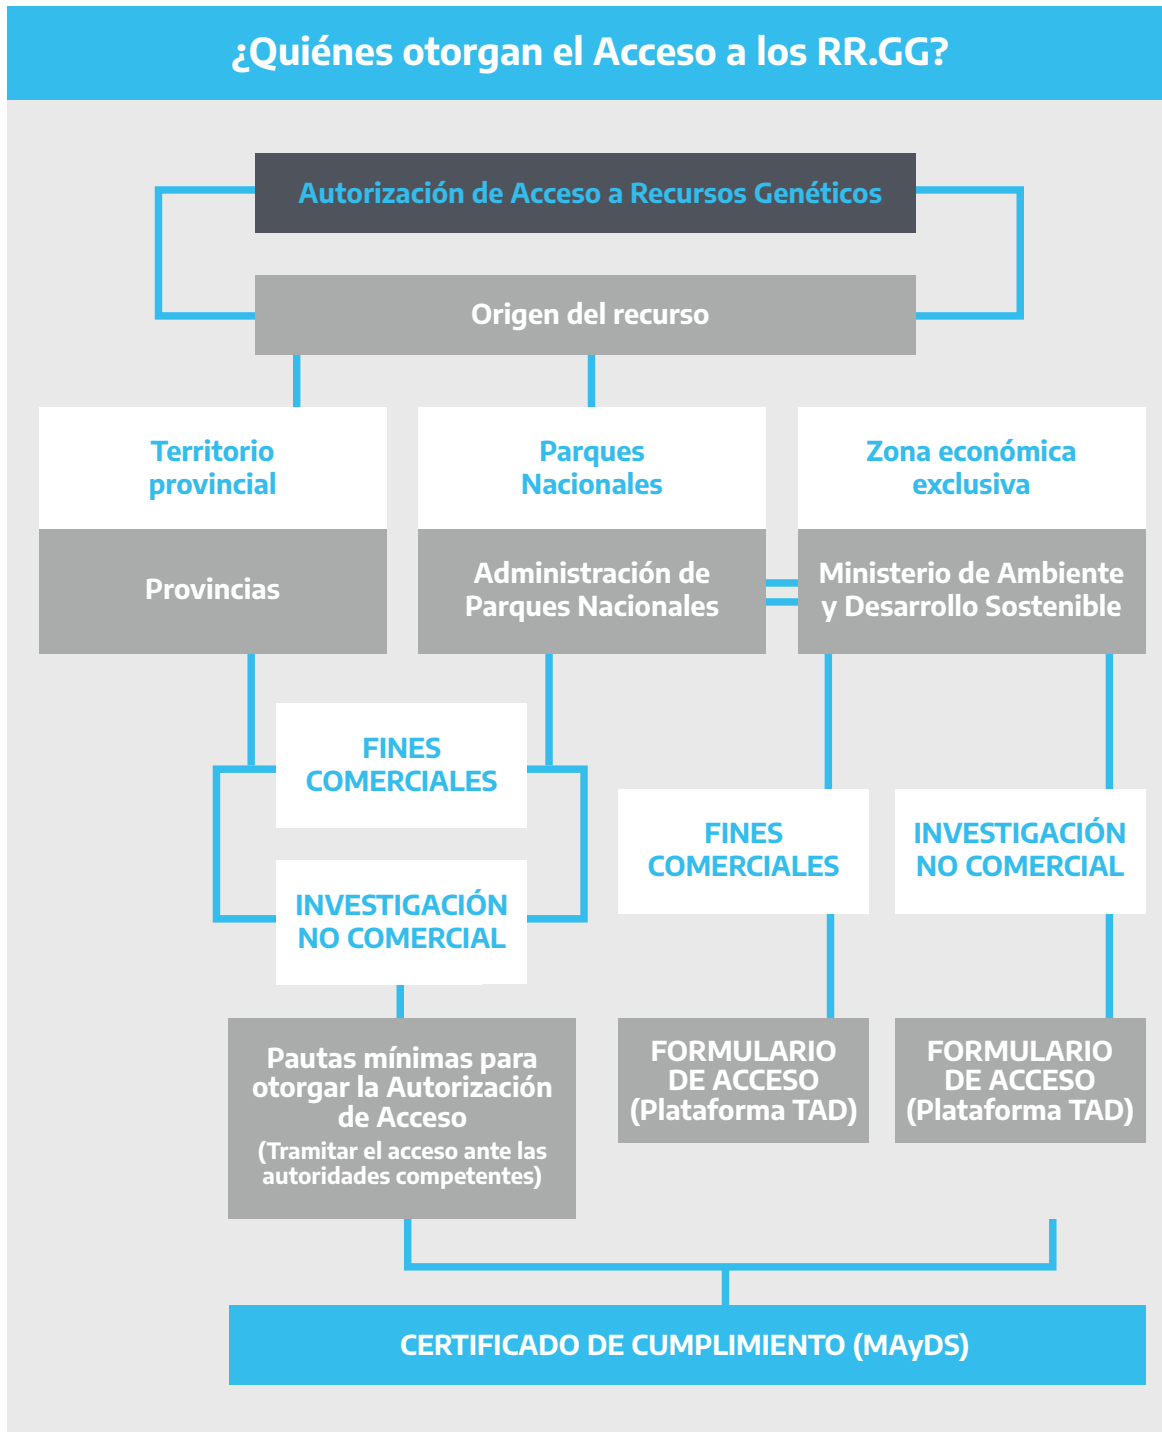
¿Quiénes otorgan el Acceso a los RR.GG?

Autorización de Acceso a Recursos Genéticos

Origen del recurso

Territorio provincial

Provincias

Parques Nacionales

Administración de Parques Nacionales

Zona económica exclusiva

Ministerio de Ambiente y Desarrollo Sostenible

FINES COMERCIALES

INVESTIGACIÓN NO COMERCIAL

Pautas mínimas para otorgar la Autorización de Acceso
(Tramitar el acceso ante las autoridades competentes)

FINES COMERCIALES

FORMULARIO DE ACCESO (Plataforma TAD)

INVESTIGACIÓN NO COMERCIAL

FORMULARIO DE ACCESO (Plataforma TAD)

CERTIFICADO DE CUMPLIMIENTO (MAyDS)